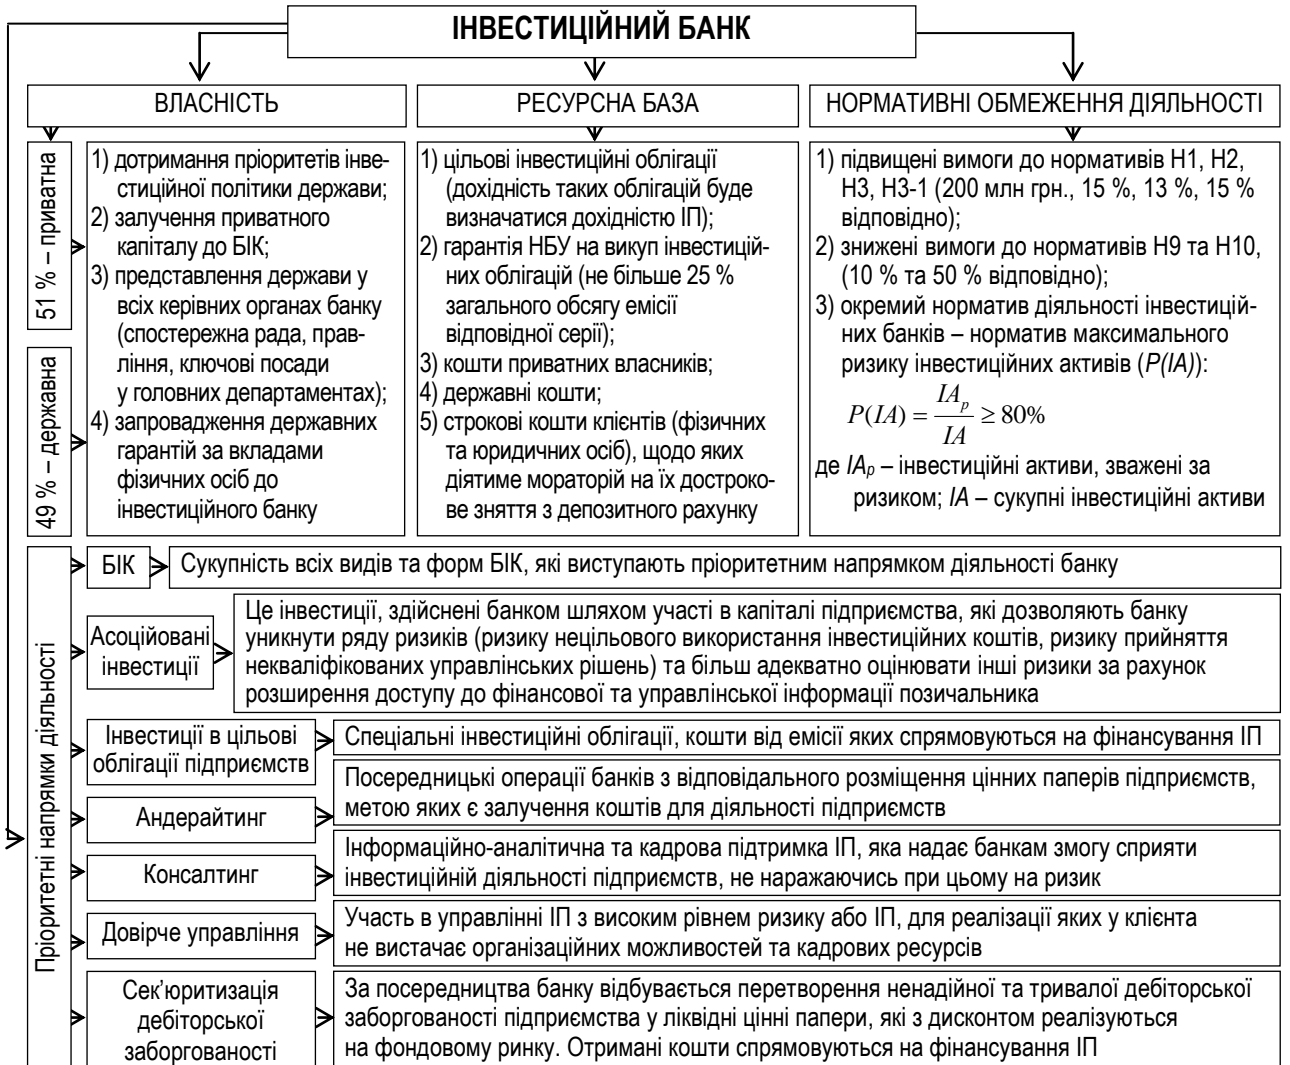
ІНВЕСТИЦІЙНИЙ БАНК

ВЛАСНІСТЬ

РЕСУРСНА БАЗА

НОРМАТИВНІ ОБМЕЖЕННЯ ДІЯЛЬНОСТІ

51 % – приватна

49 % – державна

1) дотримання пріоритетів інвестиційної політики держави;
2) залучення приватного капіталу до БІК;
3) представлення держави у всіх керівних органах банку (спостережна рада, правління, ключові посади у головних департаментах);
4) запровадження державних гарантій за вкладами фізичних осіб до інвестиційного банку

1) цільові інвестиційні облігації (дохідність таких облігацій буде визначатися дохідністю ІП);
2) гарантія НБУ на викуп інвестиційних облігацій (не більше 25 % загального обсягу емісії відповідної серії);
3) кошти приватних власників;
4) державні кошти;
5) строкові кошти клієнтів (фізичних та юридичних осіб), щодо яких діятиме мораторій на їх дострокове зняття з депозитного рахунку

1) підвищені вимоги до нормативів Н1, Н2, Н3, Н3-1 (200 млн грн., 15 %, 13 %, 15 % відповідно);
2) знижені вимоги до нормативів Н9 та Н10, (10 % та 50 % відповідно);
3) окремий норматив діяльності інвестиційних банків – норматив максимального ризику інвестиційних активів (*P(IA)*):
$P(IA) = \frac{IA_p}{IA} \geq 80\%$
де *IA*$_p$ – інвестиційні активи, зважені за ризиком; *IA* – сукупні інвестиційні активи

Пріоритетні напрямки діяльності

БІК

Сукупність всіх видів та форм БІК, які виступають пріоритетним напрямком діяльності банку

Асоційовані інвестиції

Це інвестиції, здійснені банком шляхом участі в капіталі підприємства, які дозволяють банку уникнути ряду ризиків (ризику нецільового використання інвестиційних коштів, ризику прийняття некваліфікованих управлінських рішень) та більш адекватно оцінювати інші ризики за рахунок розширення доступу до фінансової та управлінської інформації позичальника

Інвестиції в цільові облігації підприємств

Спеціальні інвестиційні облігації, кошти від емісії яких спрямовуються на фінансування ІП

Андерайтинг

Посередницькі операції банків з відповідального розміщення цінних паперів підприємств, метою яких є залучення коштів для діяльності підприємств

Консалтинг

Інформаційно-аналітична та кадрова підтримка ІП, яка надає банкам змогу сприяти інвестиційній діяльності підприємств, не наражаючись при цьому на ризик

Довірче управління

Участь в управлінні ІП з високим рівнем ризику або ІП, для реалізації яких у клієнта не вистачає організаційних можливостей та кадрових ресурсів

Сек'юритизація дебіторської заборгованості

За посередництва банку відбувається перетворення ненадійної та тривалої дебіторської заборгованості підприємства у ліквідні цінні папери, які з дисконтом реалізуються на фондовому ринку. Отримані кошти спрямовуються на фінансування ІП